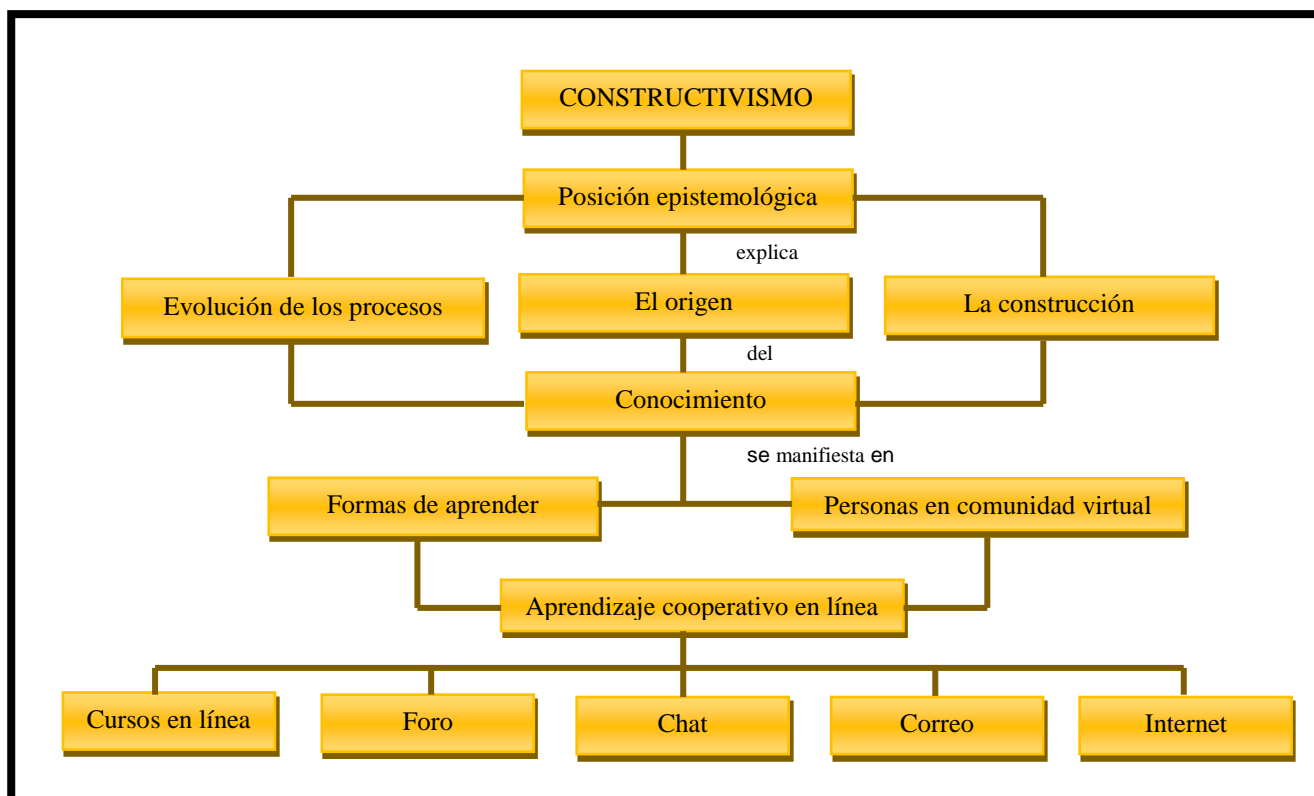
CONSTRUCTIVISMO

Posición epistemológica

explica

Evolución de los procesos

El origen

La construcción

del

Conocimiento

se manifiesta en

Formas de aprender

Personas en comunidad virtual

Aprendizaje cooperativo en línea

Cursos en línea

Foro

Chat

Correo

Internet